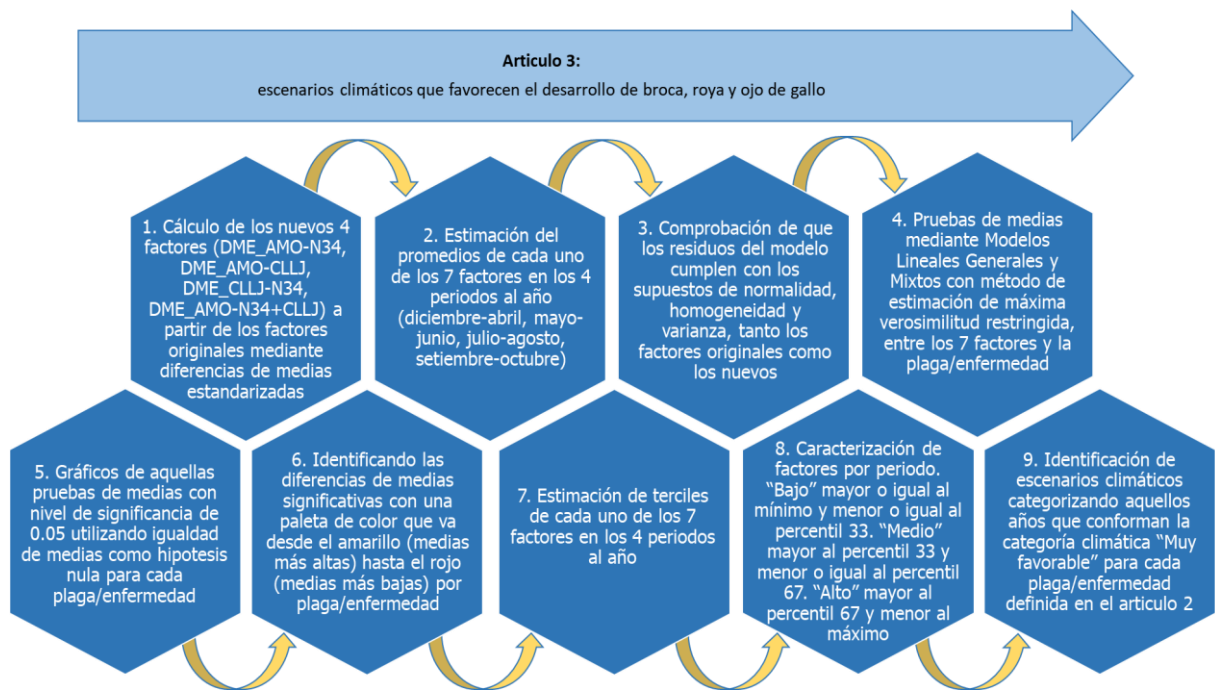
**Articulo 3:**

escenarios climáticos que favorecen el desarrollo de broca, roya y ojo de gallo

1. Cálculo de los nuevos 4 factores (DME_AMO-N34, DME_AMO-CLLJ, DME_CLLJ-N34, DME_AMO-N34+CLLJ) a partir de los factores originales mediante diferencias de medias estandarizadas

2. Estimación del promedios de cada uno de los 7 factores en los 4 periodos al año (diciembre-abril, mayo-junio, julio-agosto, setiembre-octubre)

3. Comprobación de que los residuos del modelo cumplen con los supuestos de normalidad, homogeneidad y varianza, tanto los factores originales como los nuevos

4. Pruebas de medias mediante Modelos Lineales Generales y Mixtos con método de estimación de máxima verosimilitud restringida, entre los 7 factores y la plaga/enfermedad

5. Gráficos de aquellas pruebas de medias con nivel de significancia de 0.05 utilizando igualdad de medias como hipotesis nula para cada plaga/enfermedad

6. Identificando las diferencias de medias significativas con una paleta de color que va desde el amarillo (medias más altas) hasta el rojo (medias más bajas) por plaga/enfermedad

7. Estimación de terciles de cada uno de los 7 factores en los 4 periodos al año

8. Caracterización de factores por periodo. "Bajo" mayor o igual al mínimo y menor o igual al percentil 33. "Medio" mayor al percentil 33 y menor o igual al percentil 67. "Alto" mayor al percentil 67 y menor al máximo

9. Identificación de escenarios climáticos categorizando aquellos años que conforman la categoría climática "Muy favorable" para cada plaga/enfermedad definida en el articulo 2